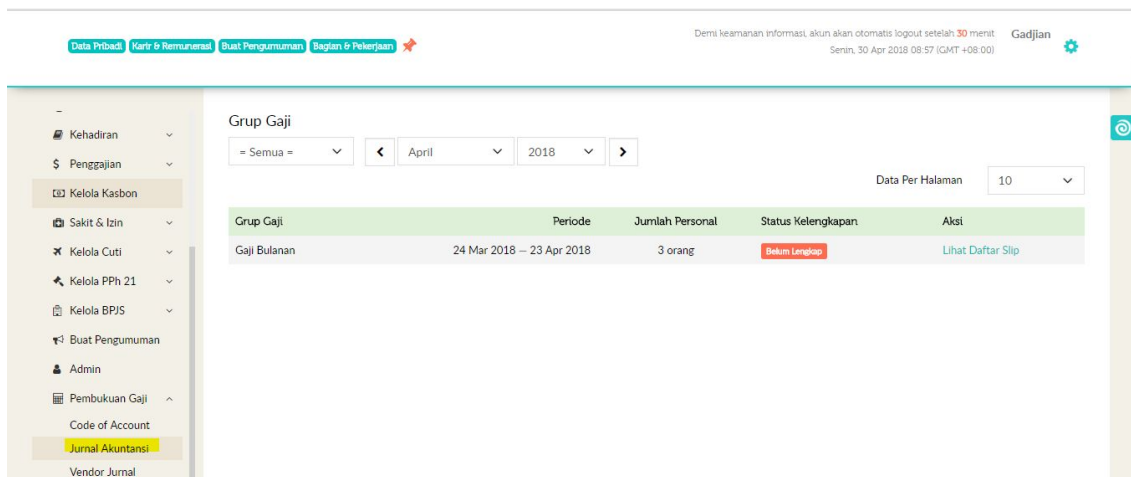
Data Pribadi Karir & Remunerasi Buat Pengumuman Bagian & Pekerjaan

Demi keamanan informasi, akun akan otomatis logout setelah 30 menit
Senin, 30 Apr 2018 08:57 (GMT +08:00)

Gadjian

Kehadiran
Penggajian
Kelola Kasbon
Sakit & Izin
Kelola Cuti
Kelola PPh 21
Kelola BPJS
Buat Pengumuman
Admin
Pembukuan Gaji
Code of Account
Jurnal Akuntansi
Vendor Jurnal

Grup Gaji

= Semua =
April
2018

Data Per Halaman 10

| Grup Gaji | Periode | Jumlah Personal | Status Kelengkapan | Aksi |
|---|---|---|---|---|
| Gaji Bulanan | 24 Mar 2018 – 23 Apr 2018 | 3 orang | Belum Lengkap | Lihat Daftar Slip |